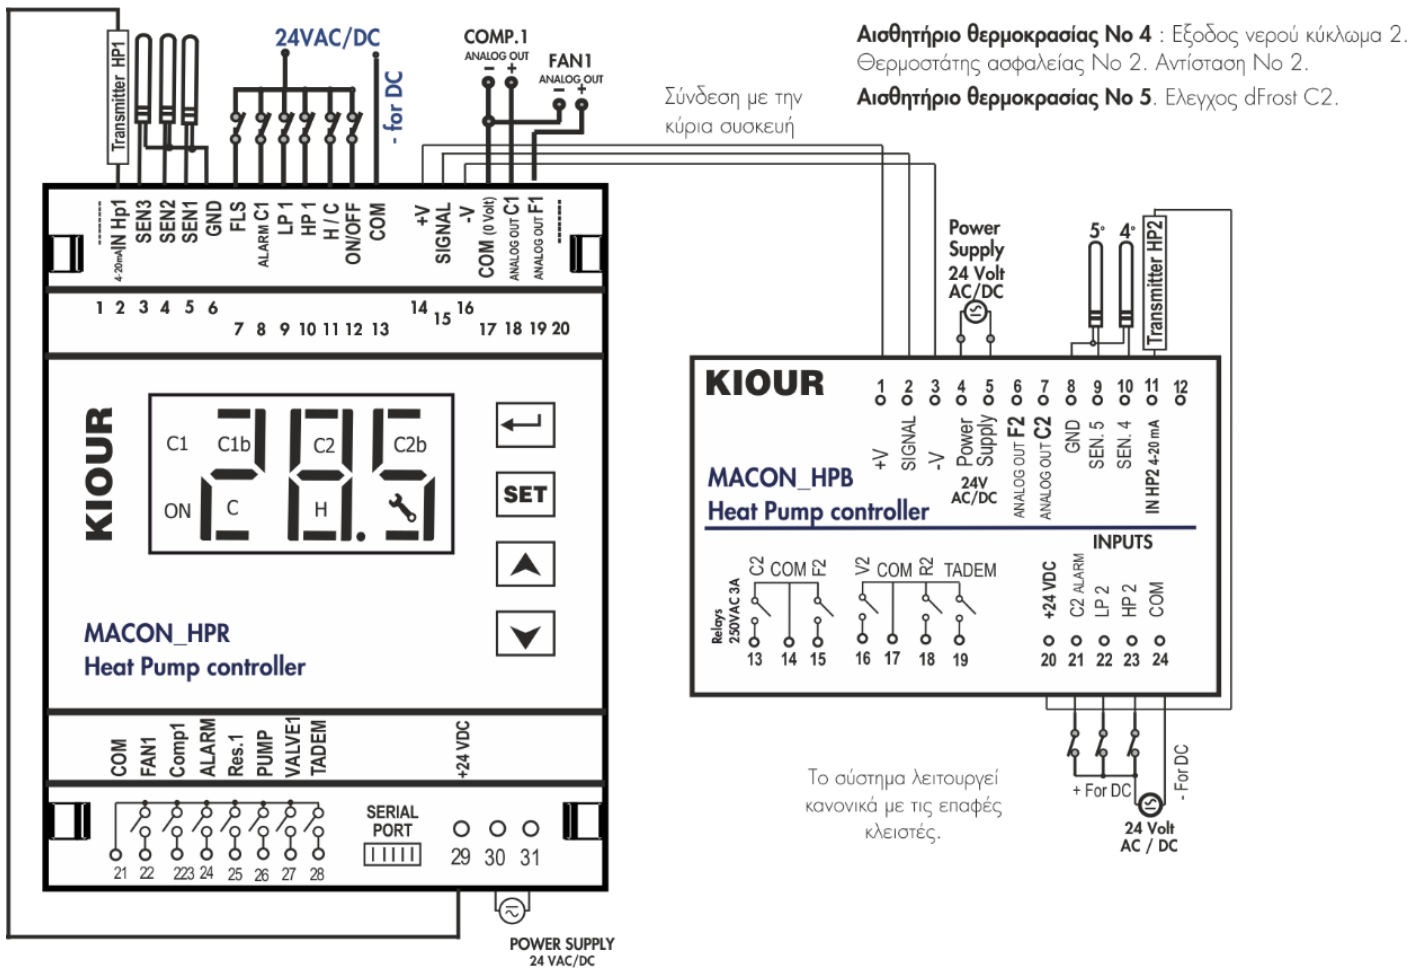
Αισθητήριο θερμοκρασίας Νο 4 : Εξοδος νερού κύκλωμα 2. Θερμοστάτης ασφαλείας Νο 2. Αντίσταση Νο 2.

Αισθητήριο θερμοκρασίας Νο 5. Ελεγχος dFrost C2.

Σύνδεση με την κύρια συσκευή

Transmitter HP1

24VAC/DC

- for DC

COMP.1 ANALOG OUT - +

FAN1 ANALOG OUT - +

4-20mA IN Hp1 SEN3 SEN2 SEN1 GND FLS ALARM C1 LP 1 HP 1 H / C ON/OFF COM +V SIGNAL -V COM (0 Volt) ANALOG OUT C1 ANALOG OUT F1

1 2 3 4 5 6 7 8 9 10 11 12 13 14 15 16 17 18 19 20

KIOUR

C1 C1b C2 C2b ON C H

SET

MACON_HPR
Heat Pump controller

COM FAN1 Comp1 ALARM Res.1 PUMP VALVE1 TADEM +24 VDC

SERIAL PORT

21 22 23 24 25 26 27 28 29 30 31

POWER SUPPLY 24 VAC/DC

Power Supply 24 Volt AC/DC

5° 4°

Transmitter HP2

KIOUR

1 2 3 4 5 6 7 8 9 10 11 12

+V SIGNAL -V Power Supply 24V AC/DC ANALOG OUT F2 ANALOG OUT C2 GND SEN. 5 SEN. 4 IN HP2 4-20 mA

MACON_HPB
Heat Pump controller

Relays 250VAC 3A

C2 COM F2 V2 COM R2 TADEM

13 14 15 16 17 18 19

INPUTS

+24 VDC C2 ALARM LP 2 HP 2 COM

20 21 22 23 24

Το σύστημα λειτουργεί κανονικά με τις επαφές κλειστές.

+ For DC

- For DC

24 Volt AC / DC